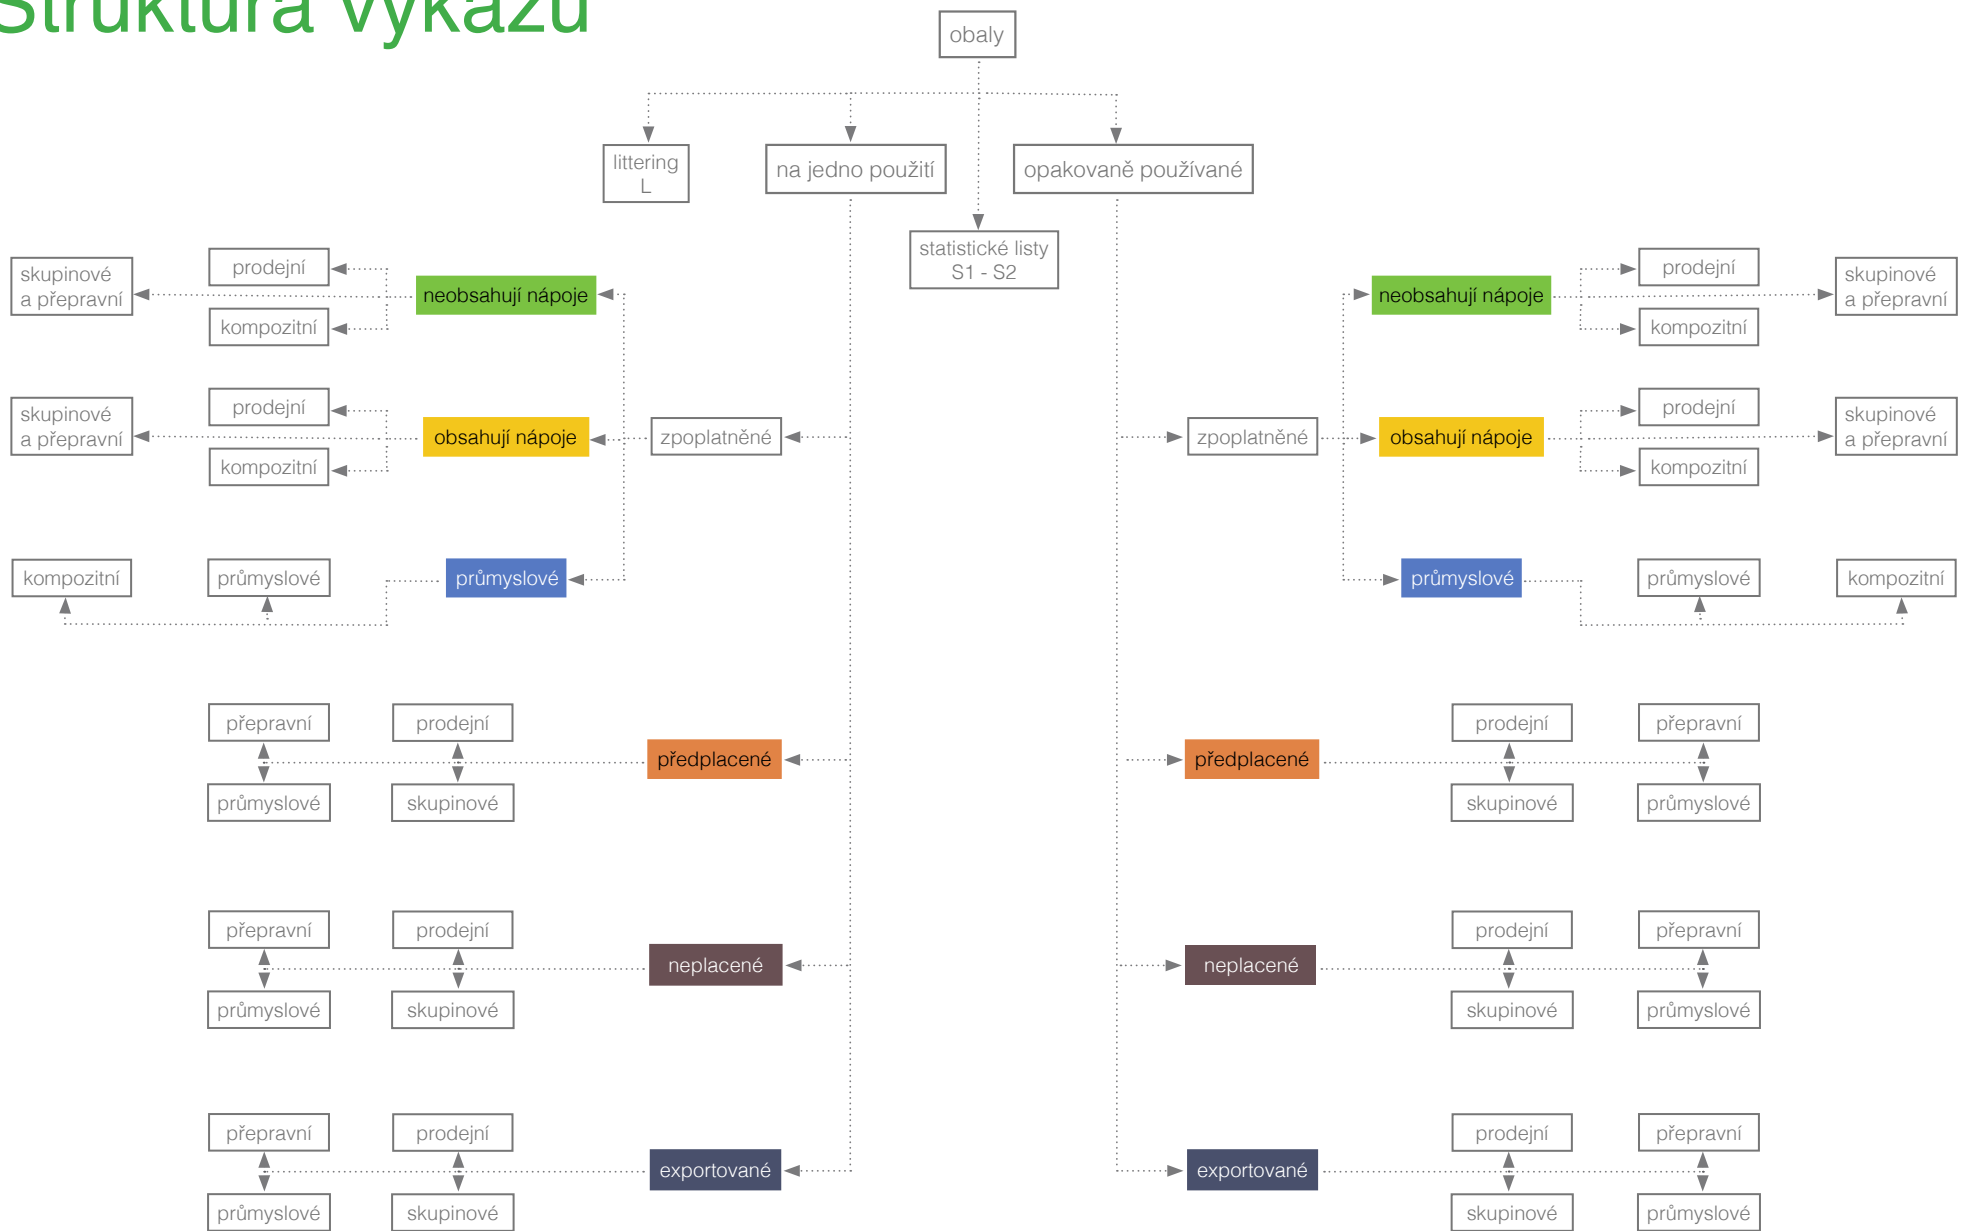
Struktura výkazu

obaly

littering
L

na jedno použití

opakovaně používané

statistické listy
S1 - S2

skupinové a přepravní

prodejní

neobsahují nápoje

kompozitní

skupinové a přepravní

prodejní

obsahují nápoje

kompozitní

zpoplatněné

kompozitní

průmyslové

průmyslové

přepravní

prodejní

předplacené

průmyslové

skupinové

přepravní

prodejní

neplacené

průmyslové

skupinové

přepravní

prodejní

exportované

průmyslové

skupinové

neobsahují nápoje

prodejní

skupinové a přepravní

kompozitní

zpoplatněné

obsahují nápoje

prodejní

skupinové a přepravní

kompozitní

průmyslové

průmyslové

kompozitní

předplacené

prodejní

přepravní

skupinové

průmyslové

neplacené

prodejní

přepravní

skupinové

průmyslové

exportované

prodejní

přepravní

skupinové

průmyslové